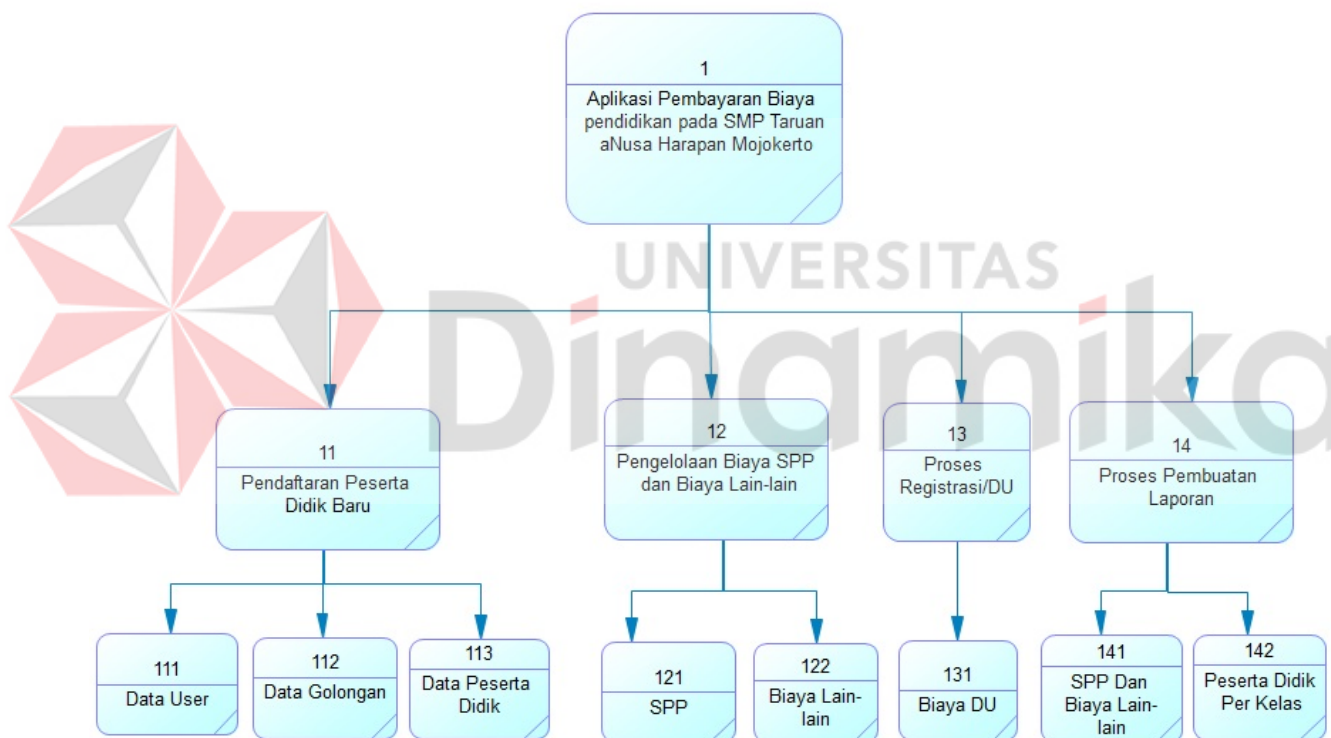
1
Aplikasi Pembayaran Biaya pendidikan pada SMP Taruan aNusa Harapan Mojokerto

UNIVERSITAS
Dinamika

11
Pendaftaran Peserta Didik Baru

12
Pengelolaan Biaya SPP dan Biaya Lain-lain

13
Proses Registrasi/DU

14
Proses Pembuatan Laporan

111
Data User

112
Data Golongan

113
Data Peserta Didik

121
SPP

122
Biaya Lain-lain

131
Biaya DU

141
SPP Dan Biaya Lain-lain

142
Peserta Didik Per Kelas